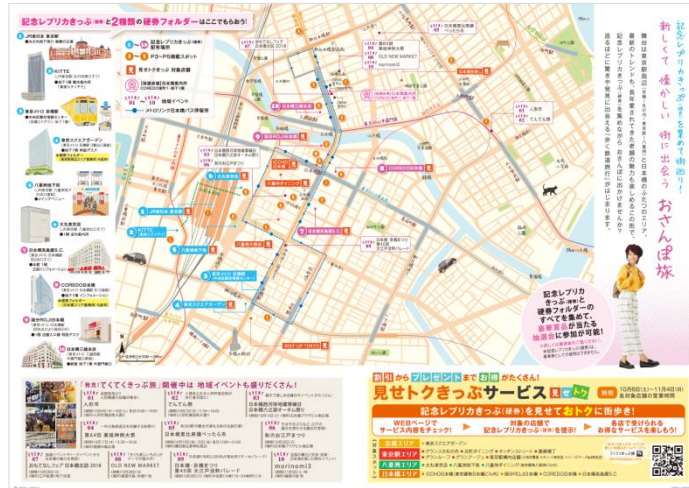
記念レプリカきっぷ と2種類の硬券フォルダーはここでもらえる!

新しくて 懐かしい 街に出会う おさんぽ旅

記念レプリカきっぷを集めて街巡り!

JR東日本 東京駅
KITTE
東京メトロ 日本橋駅
東京ミッドタウン日本橋
八重洲地下街
大丸東京店
日本橋高島屋S.C.
COREDO室町
日本橋三越本店

見せトクきっぷサービス

記念レプリカきっぷ(硬券)を見せておトクに街歩き!

東京駅エリア
八重洲エリア
日本橋エリア

「発見!てくてくきっぷ旅」開催中は 地域イベントも盛りだくさん!

人形市
OLD NEW MARKET
日本橋・京橋まつり
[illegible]